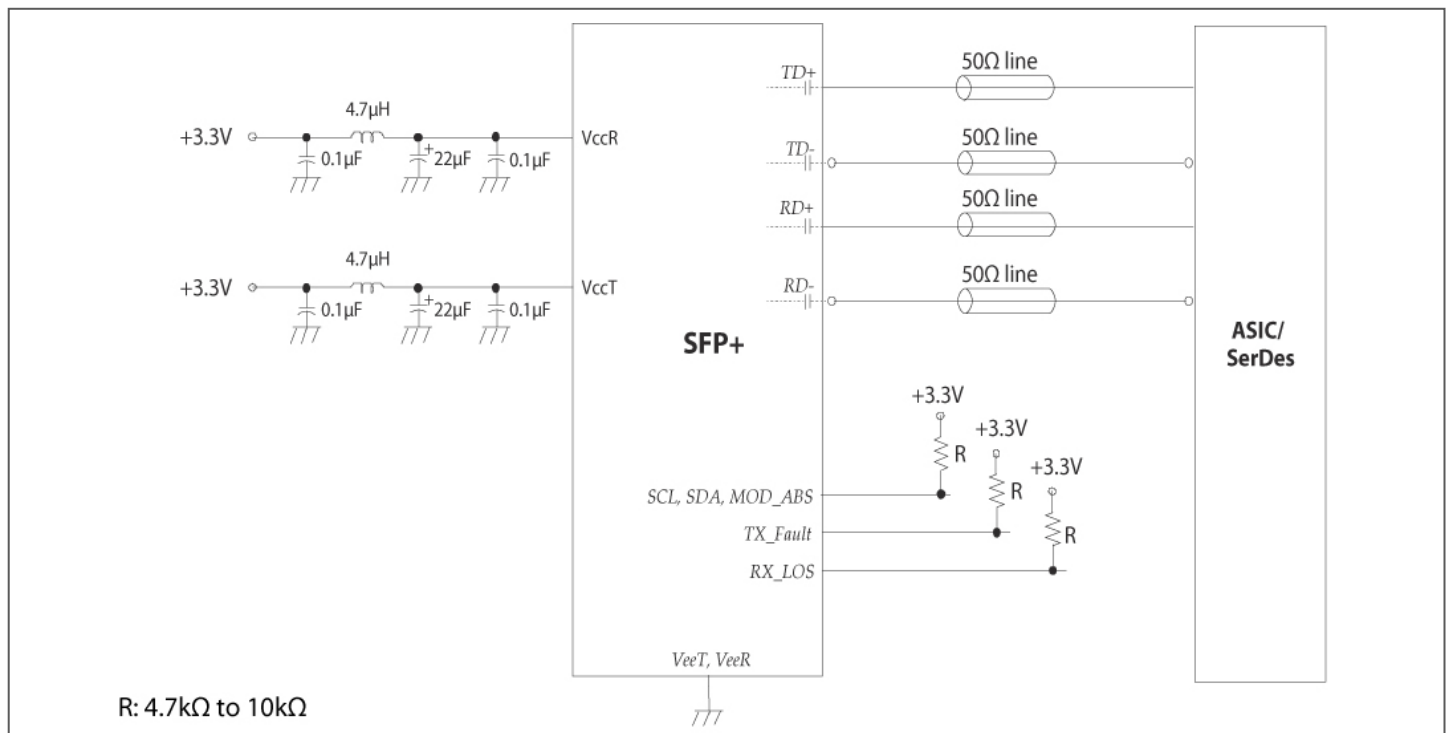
4.7μH
+3.3V
0.1μF
22μF
0.1μF
VccR

4.7μH
+3.3V
0.1μF
22μF
0.1μF
VccT

TD+
50Ω line
TD-
50Ω line
RD+
50Ω line
RD-
50Ω line

SFP+

ASIC/
SerDes

+3.3V
R
+3.3V
R
+3.3V
R

SCL, SDA, MOD_ABS
TX_Fault
RX_LOS

VeeT, VeeR

R: 4.7kΩ to 10kΩ